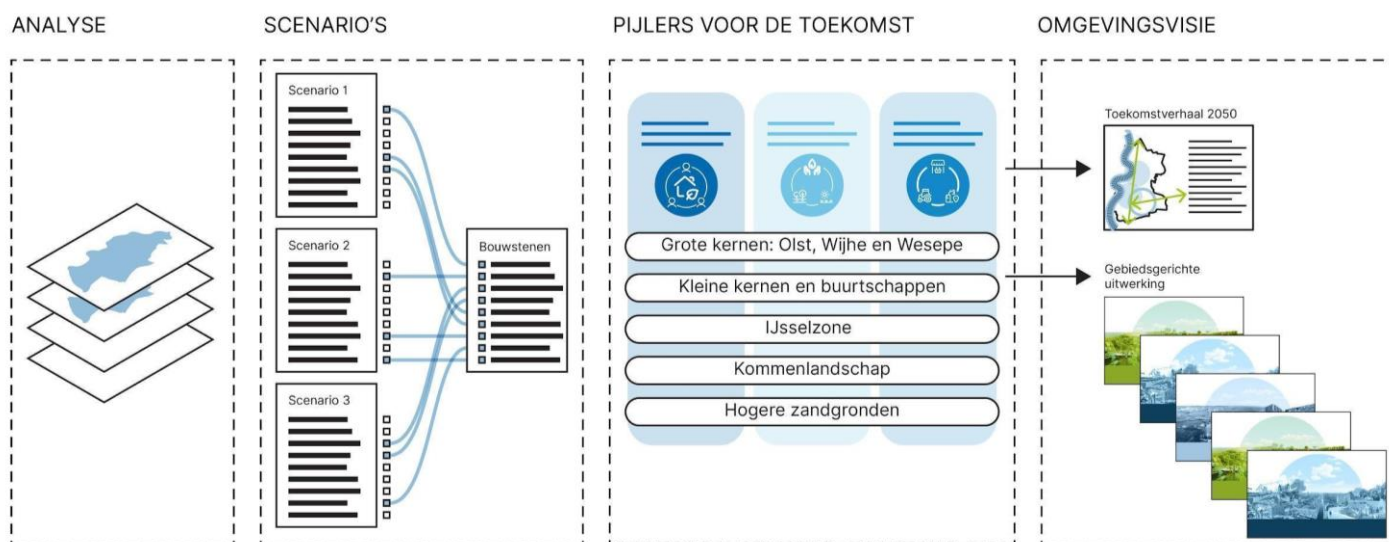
ANALYSE

SCENARIO'S

Scenario 1

Scenario 2

Scenario 3

Bouwstenen

PIJLERS VOOR DE TOEKOMST

Grote kernen: Olst, Wijhe en Wesepe

Kleine kernen en buurtschappen

IJsselzone

Kommenlandschap

Hogere zandgronden

OMGEVINGSVISIE

Toekomstverhaal 2050

Gebiedsgerichte uitwerking